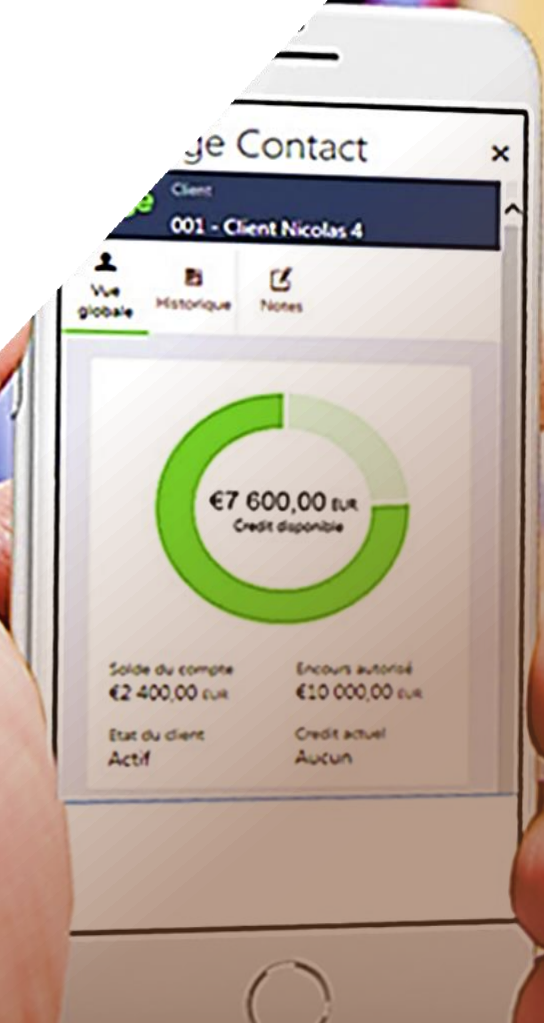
ge Contact
×
Client
001 - Client Nicolas 4
Vue globale
Historique
Notes
€7 600,00 EUR
Credit disponible
Solde du compte
€2 400,00 EUR
Encours autorisé
€10 000,00 EUR
Etat du client
Actif
Credit actuel
Aucun